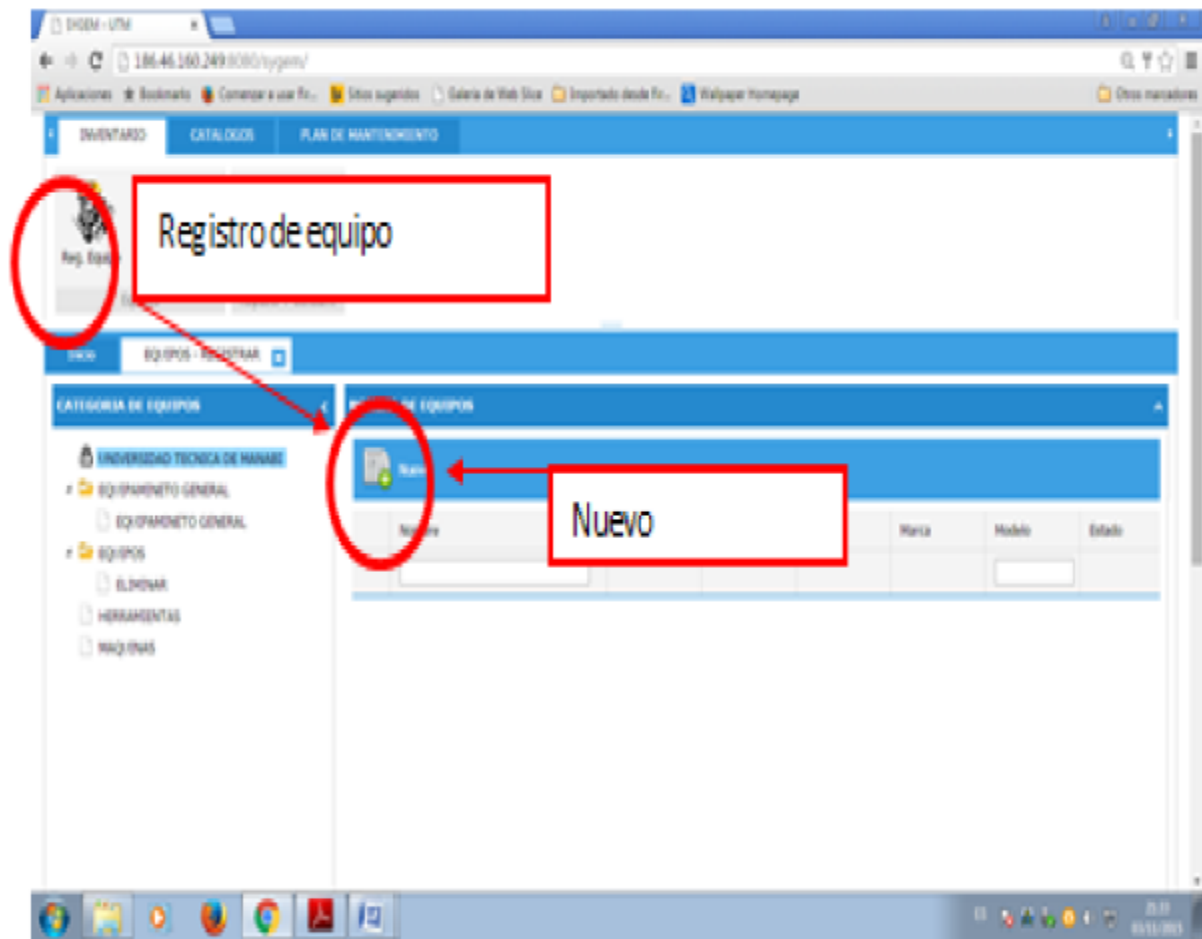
SYGEM - UTM

186.46.160.249:8080/sygem/

Aplicaciones Bookmarks Comenzar a usar Fi... Sitios sugeridos Galería de Web Slice Importado desde Fi... Wallpaper Homepage Otros marcadores

INVENTARIO CATALOGOS PLAN DE MANTENIMIENTO

Reg. Equipo

Registro de equipo

INICIO EQUIPOS - REGISTRAR

CATEGORIA DE EQUIPOS

UNIVERSIDAD TECNICA DE MANABI
EQUIPAMIENTO GENERAL
EQUIPAMIENTO GENERAL
EQUIPOS
ELIMINAR
HERRAMIENTAS
MAQUINAS

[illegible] DE EQUIPOS

Nuevo

Nuevo

Nombre Marca Modelo Estado